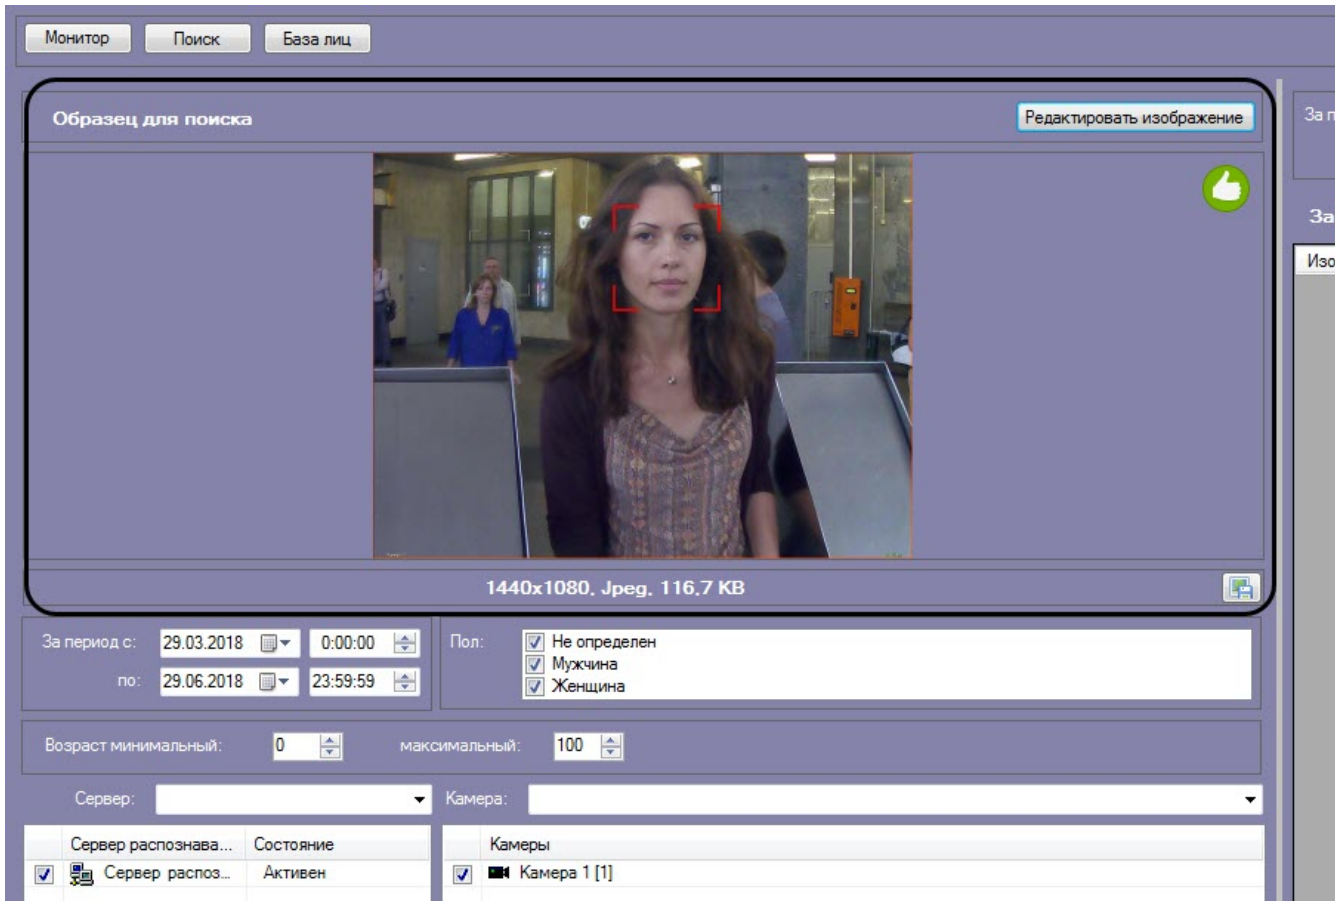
Монитор Поиск База лиц

Образец для поиска

Редактировать изображение

За п

За

Изо

1440x1080, Jpeg, 116,7 KB

За период с: 29.03.2018 0:00:00

по: 29.06.2018 23:59:59

Пол: Не определен
Мужчина
Женщина

Возраст минимальный: 0 максимальный: 100

Сервер: Камера:

| Сервер распознава... | Состояние |
|---|---|
| Сервер распоз... | Активен |

| Камеры |
|---|
| Камера 1 [1] |